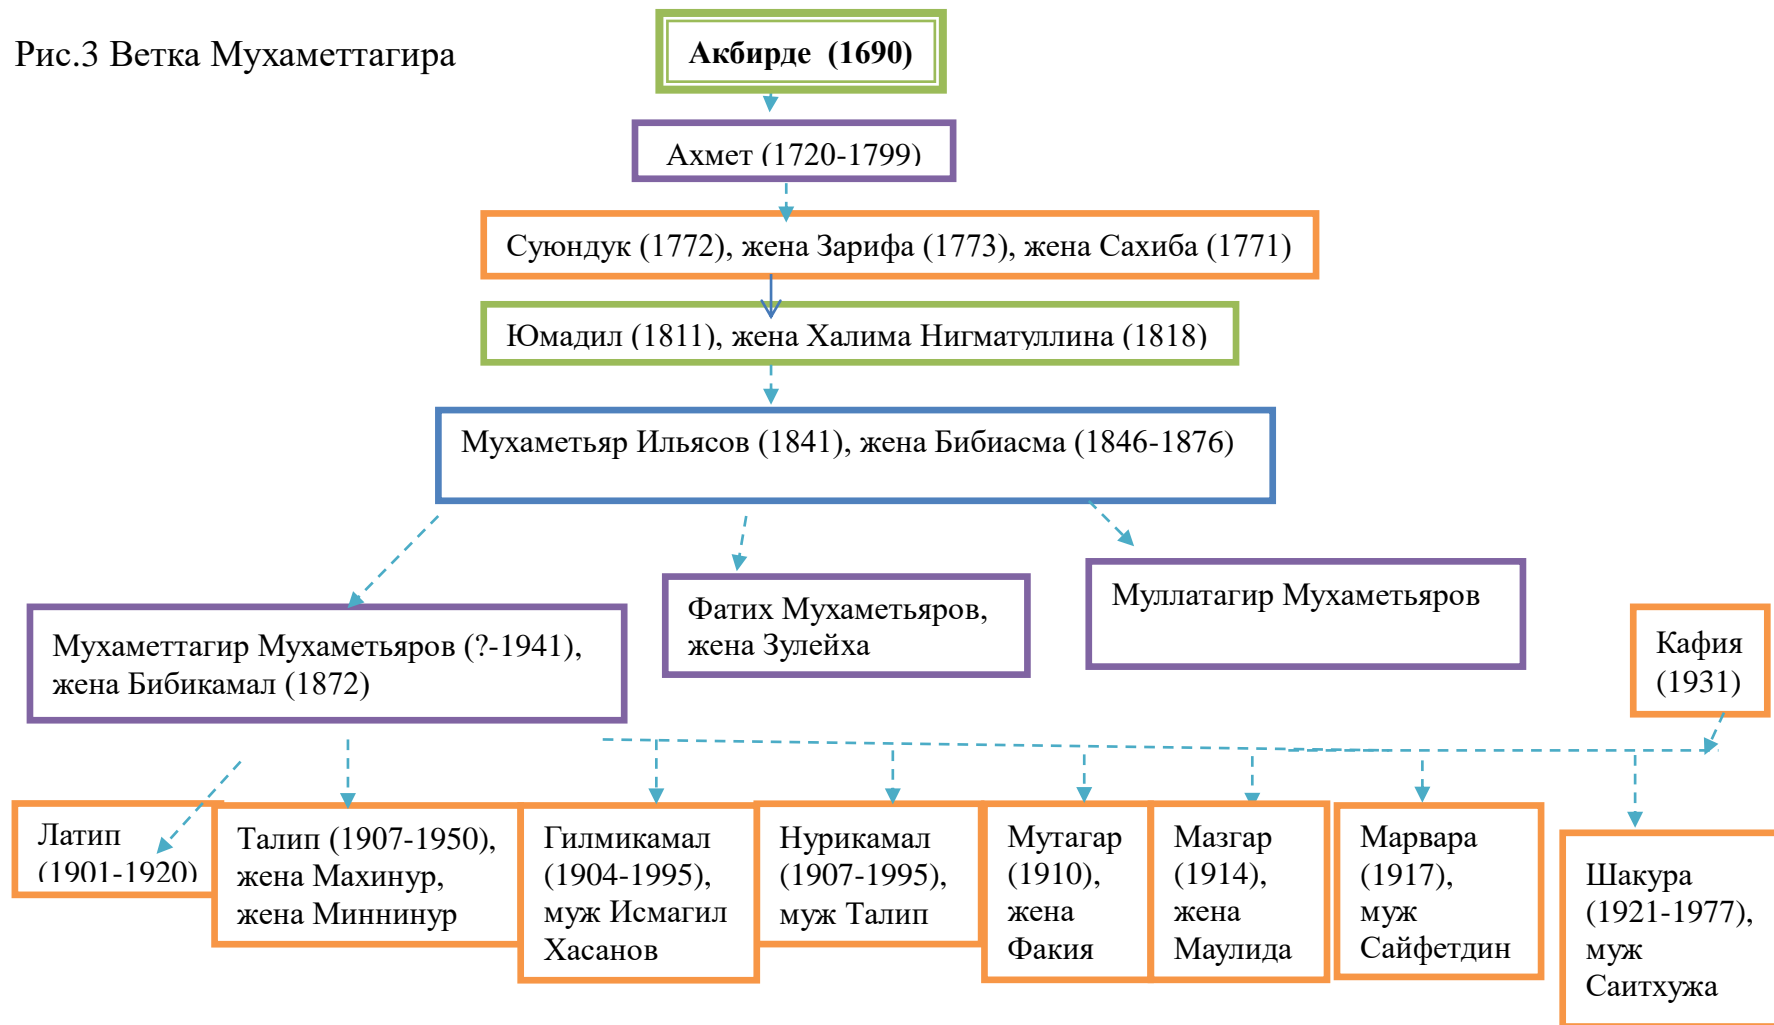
Рис.3 Ветка Мухаметтагира

**Акбирде (1690)**

Ахмет (1720-1799)

Суюндук (1772), жена Зарифа (1773), жена Сахиба (1771)

Юмадил (1811), жена Халима Нигматуллина (1818)

Мухаметьяр Ильясов (1841), жена Бибиасма (1846-1876)

Мухаметтагир Мухаметьяров (?-1941), жена Бибикамал (1872)

Фатих Мухаметьяров, жена Зулейха

Муллатагир Мухаметьяров

Кафия (1931)

Латип (1901-1920)

Талип (1907-1950), жена Махинур, жена Миннинур

Гилмикамал (1904-1995), муж Исмагил Хасанов

Нурикамал (1907-1995), муж Талип

Мутагар (1910), жена Факия

Мазгар (1914), жена Маулида

Марвара (1917), муж Сайфетдин

Шакура (1921-1977), муж Саитхужа